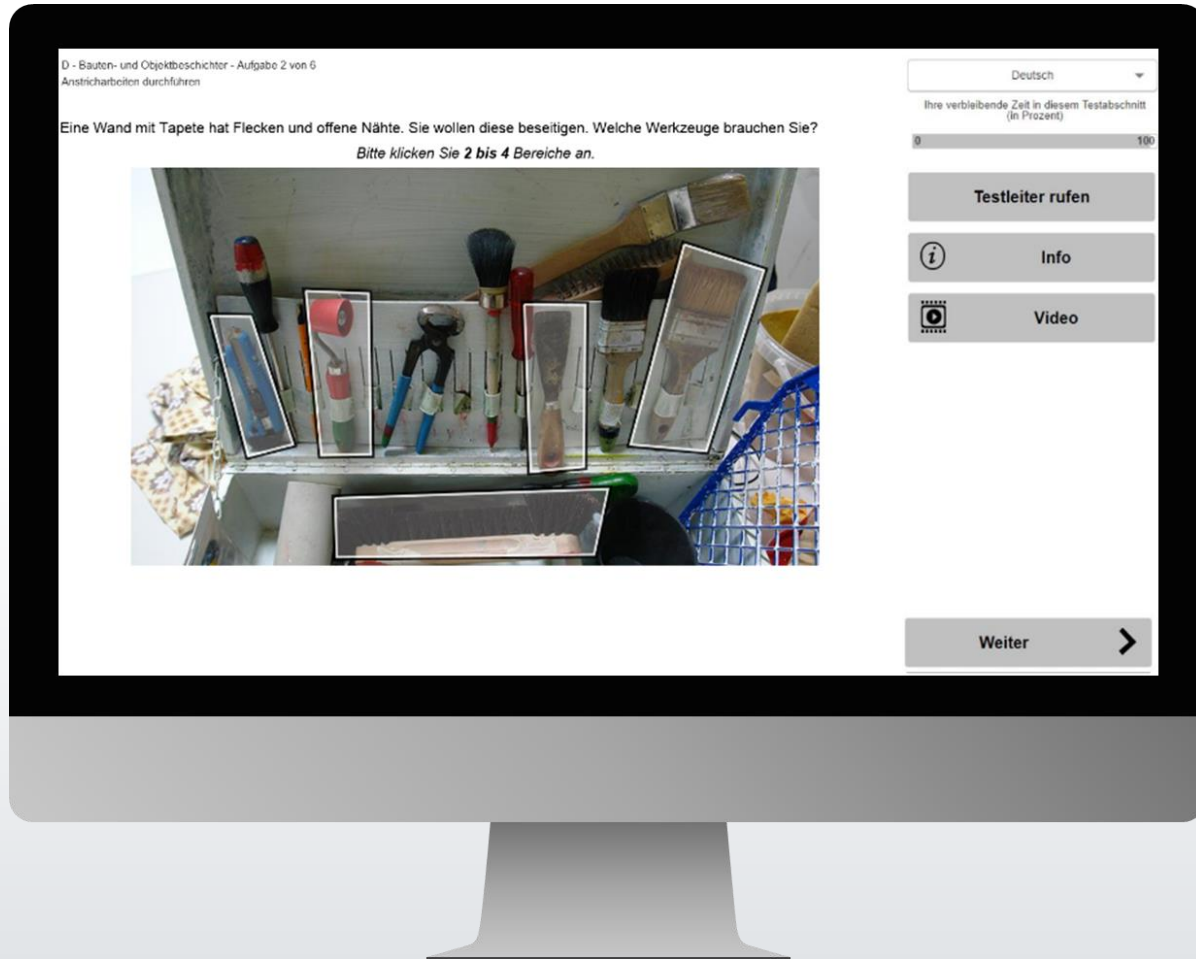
D - Bauten- und Objektbeschichter - Aufgabe 2 von 6
Anstricharbeiten durchführen

Eine Wand mit Tapete hat Flecken und offene Nähte. Sie wollen diese beseitigen. Welche Werkzeuge brauchen Sie?

*Bitte klicken Sie **2 bis 4** Bereiche an.*

Deutsch

Ihre verbleibende Zeit in diesem Testabschnitt (in Prozent)

0

100

Testleiter rufen

Info

Video

Weiter